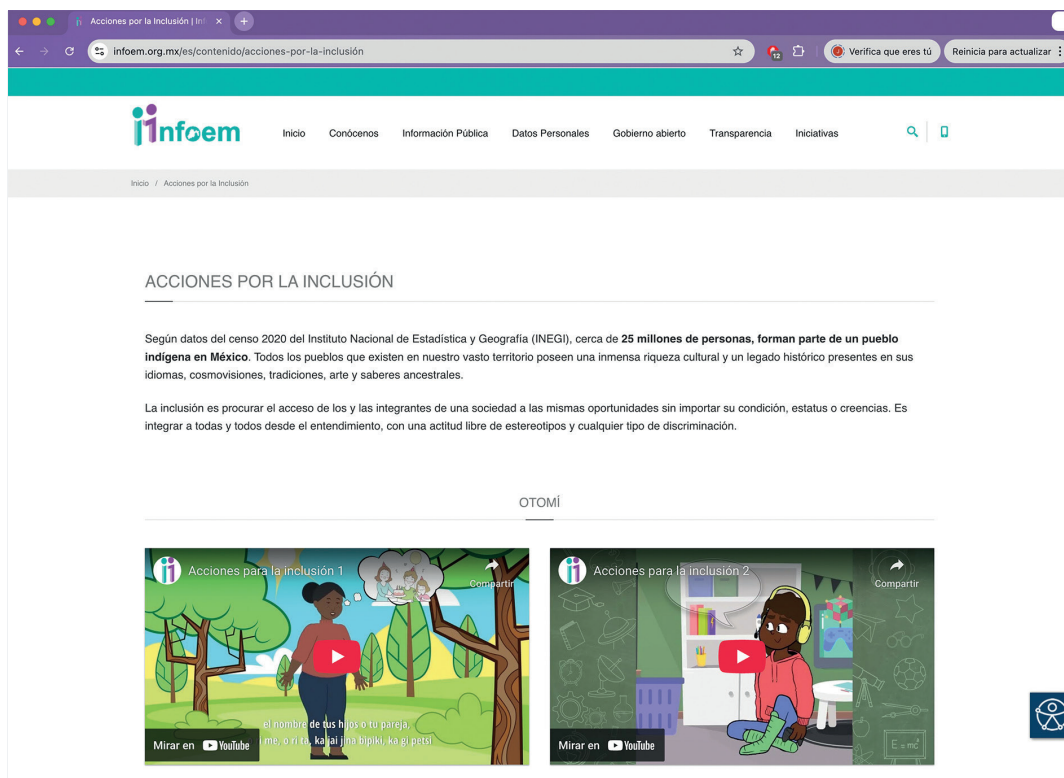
Acciones por la Inclusión | Inf ×

infoem.org.mx/es/contenido/acciones-por-la-inclusión

12

Verifica que eres tú

Reinicia para actualizar

infoem

Inicio Conócenos Información Pública Datos Personales Gobierno abierto Transparencia Iniciativas

Inicio / Acciones por la Inclusión

ACCIONES POR LA INCLUSIÓN

Según datos del censo 2020 del Instituto Nacional de Estadística y Geografía (INEGI), cerca de **25 millones de personas, forman parte de un pueblo indígena en México**. Todos los pueblos que existen en nuestro vasto territorio poseen una inmensa riqueza cultural y un legado histórico presentes en sus idiomas, cosmovisiones, tradiciones, arte y saberes ancestrales.

La inclusión es procurar el acceso de los y las integrantes de una sociedad a las mismas oportunidades sin importar su condición, estatus o creencias. Es integrar a todas y todos desde el entendimiento, con una actitud libre de estereotipos y cualquier tipo de discriminación.

OTOMÍ

Acciones para la inclusión 1

Compartir

el nombre de tus hijos o tu pareja,

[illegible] me, o ri ta, ka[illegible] j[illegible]a bipiki, ka gi petsi

Mirar en YouTube

Acciones para la inclusión 2

Compartir

$E = mc^2$

Mirar en YouTube